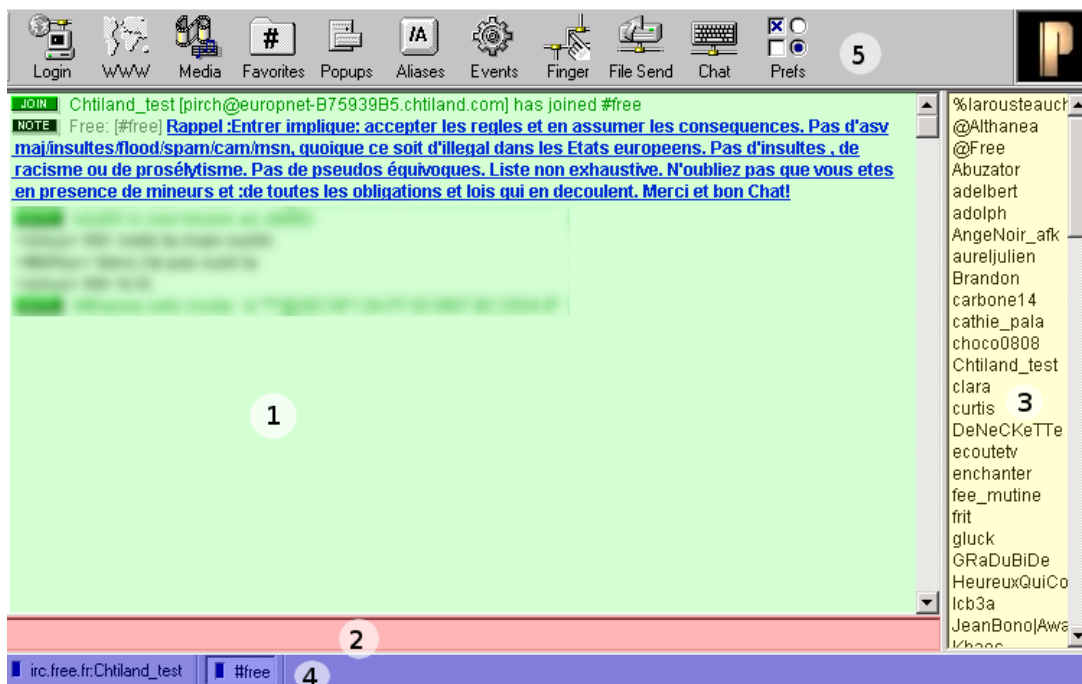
Login WWW Media Favorites Popups Aliases Events Finger File Send Chat Prefs 5

JOIN Chtiland_test [pirch@europnet-B75939B5.chtiland.com] has joined #free

NOTE Free: [#free] Rappel :Entrer implique: accepter les regles et en assumer les consequences. Pas d'asv maj/insultes/flood/spam/cam/msn, quoique ce soit d'illegal dans les Etats europeens. Pas d'insultes , de racisme ou de prosélytisme. Pas de pseudos équivoques. Liste non exhaustive. N'oubliez pas que vous etes en presence de mineurs et :de toutes les obligations et lois qui en decoulent. Merci et bon Chat!

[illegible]

1

2

%larousteauch
@Althanea
@Free
Abuzator
adelbert
adolph
AngeNoir_afk
aureljulien
Brandon
carbone14
cathie_pala
choco0808
Chtiland_test
clara
curtis
DeNeCKeTTe
ecoutetv
enchanter
fee_mutine
frit
gluck
GRaDuBiDe
HeureuxQuiCo
lcb3a
JeanBono|Awa
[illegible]

3

irc.free.fr:Chtiland_test #free 4